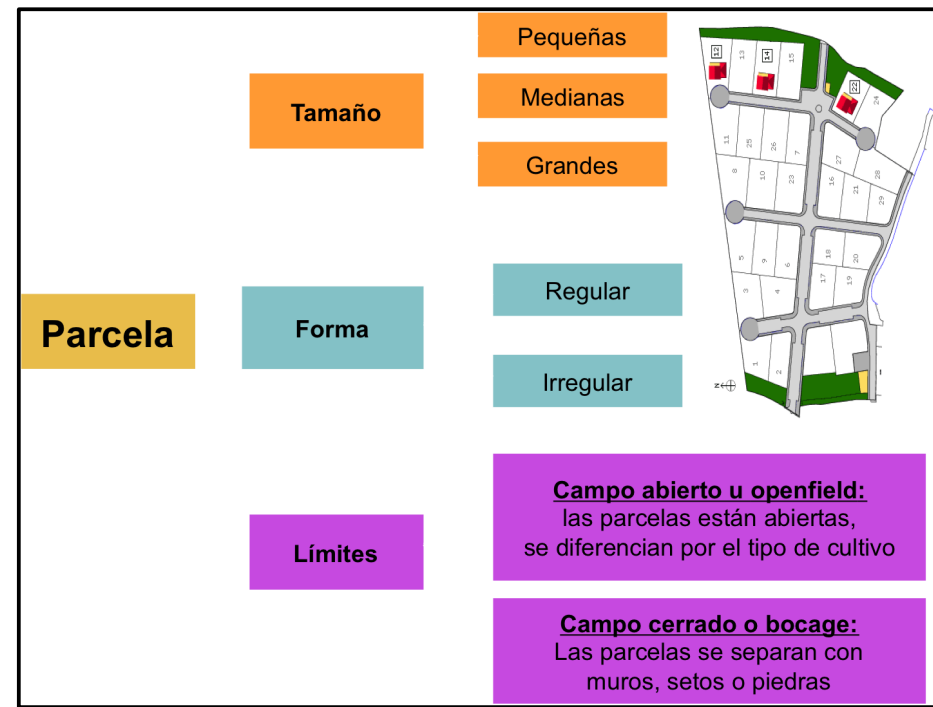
Parcela

Tamaño

Pequeñas

Medianas

Grandes

Forma

Regular

Irregular

Límites

**Campo abierto u openfield:**
las parcelas están abiertas,
se diferencian por el tipo de cultivo

**Campo cerrado o bocage:**
Las parcelas se separan con
muros, setos o piedras

12 13 14 15 22 24 11 25 26 7 27 8 10 23 16 21 28 29 5 9 6 18 20 17 19 3 4 1 2

N